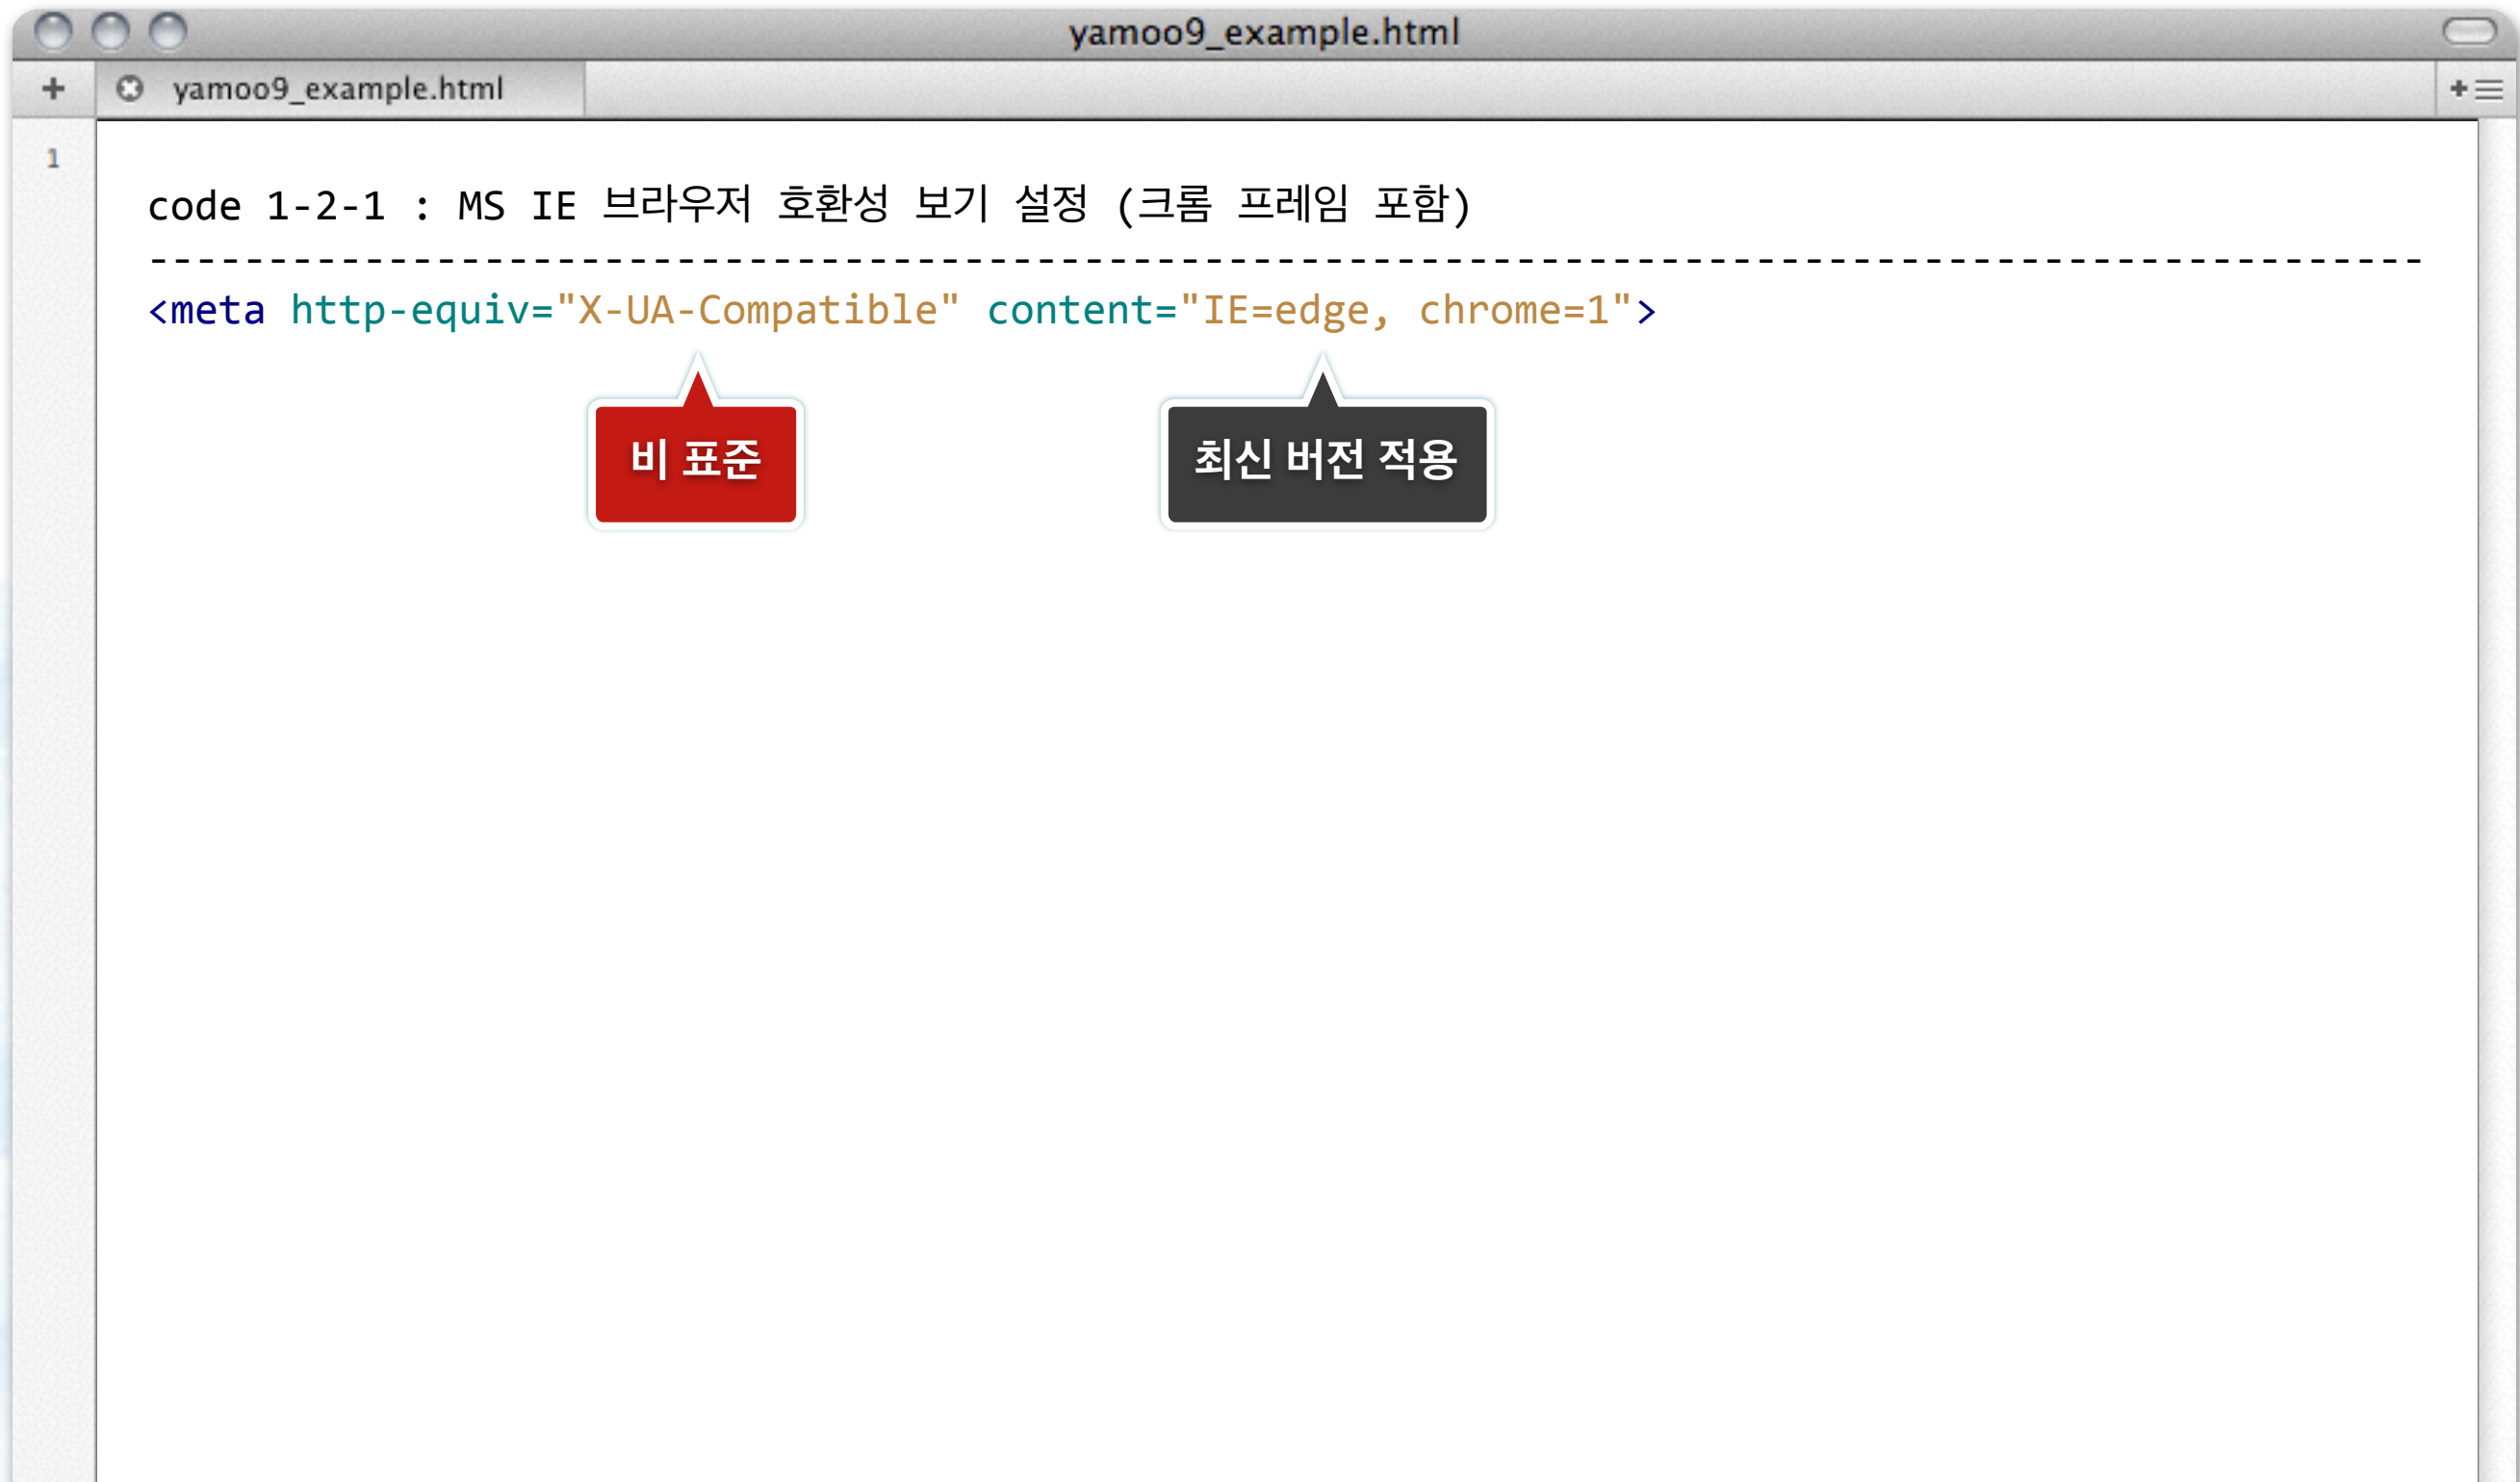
yamoo9_example.html

+ yamoo9_example.html

1

code 1-2-1 : MS IE 브라우저 호환성 보기 설정 (크롬 프레임 포함)

-----------------------------------------------------------------------------------------------

<meta http-equiv="X-UA-Compatible" content="IE=edge, chrome=1">

비 표준

최신 버전 적용